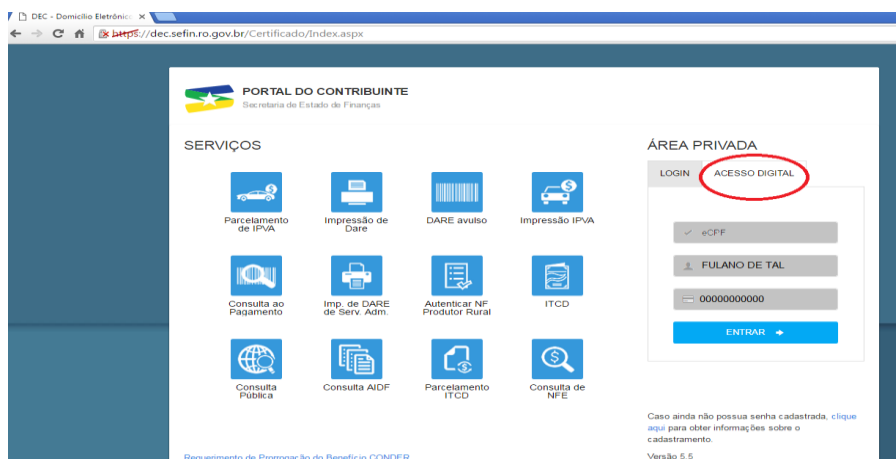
DEC - Domicílio Eletrônico ×

https://dec.sefin.ro.gov.br/Certificado/Index.aspx

PORTAL DO CONTRIBUINTE
Secretaria de Estado de Finanças

SERVIÇOS

Parcelamento de IPVA
Impressão de Dare
DARE avulso
Impressão IPVA
Consulta ao Pagamento
Imp. de DARE de Serv. Adm.
Autenticar NF Produtor Rural
ITCD
Consulta Pública
Consulta AIDF
Parcelamento ITCD
Consulta de NFE

Requerimento de Prorrogação do Benefício CONDER

ÁREA PRIVADA

LOGIN
ACESSO DIGITAL

eCPF
FULANO DE TAL
00000000000
ENTRAR

Caso ainda não possua senha cadastrada, clique aqui para obter informações sobre o cadastramento.

Versão 5.5